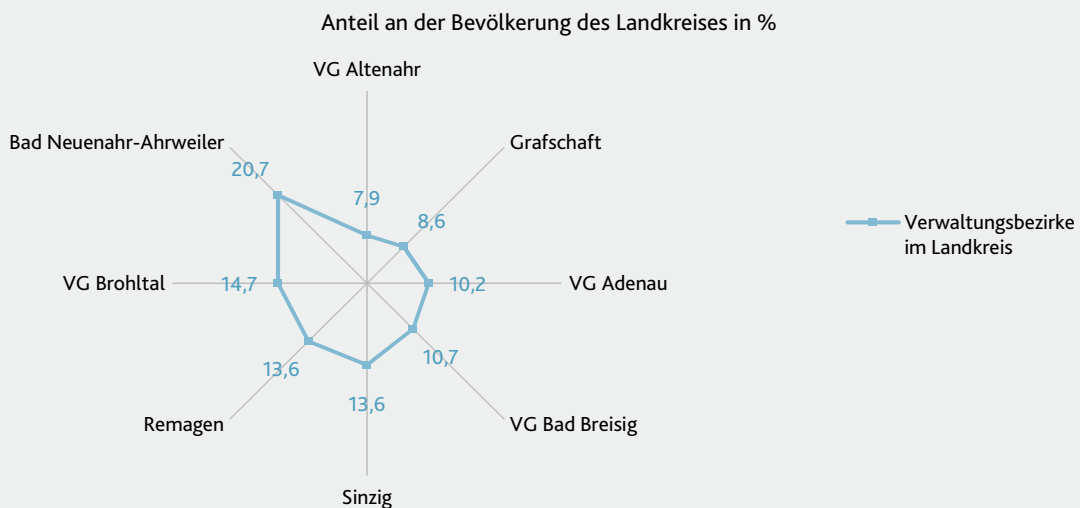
Anteil an der Bevölkerung des Landkreises in %

VG Altenahr
7,9

Grafschaft
8,6

VG Adenau
10,2

VG Bad Breisig
10,7

Sinzig
13,6

Remagen
13,6

VG Brohltal
14,7

Bad Neuenahr-Ahrweiler
20,7

Verwaltungsbezirke im Landkreis